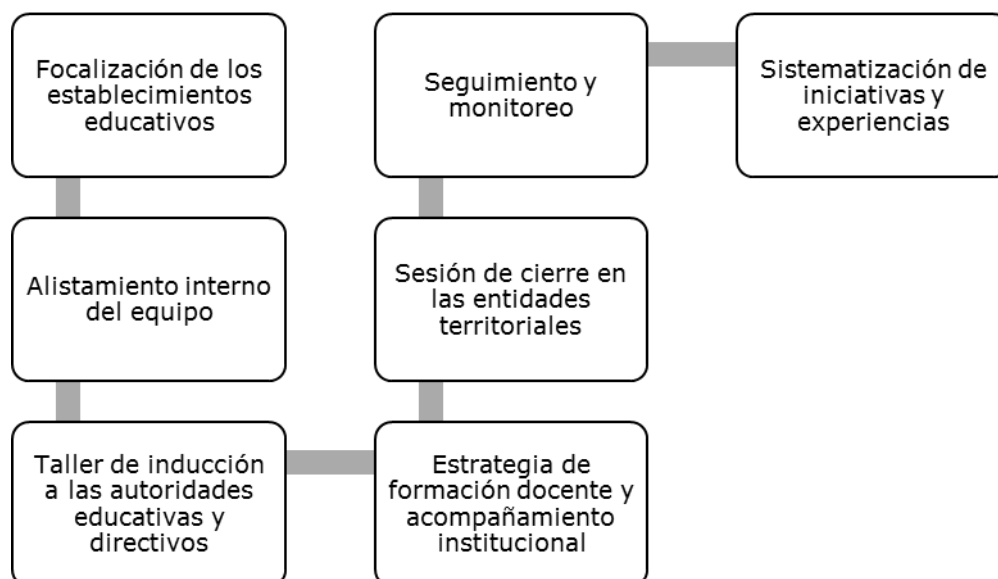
Focalización de los establecimientos educativos

Alistamiento interno del equipo

Taller de inducción a las autoridades educativas y directivos

Estrategia de formación docente y acompañamiento institucional

Sesión de cierre en las entidades territoriales

Seguimiento y monitoreo

Sistematización de iniciativas y experiencias